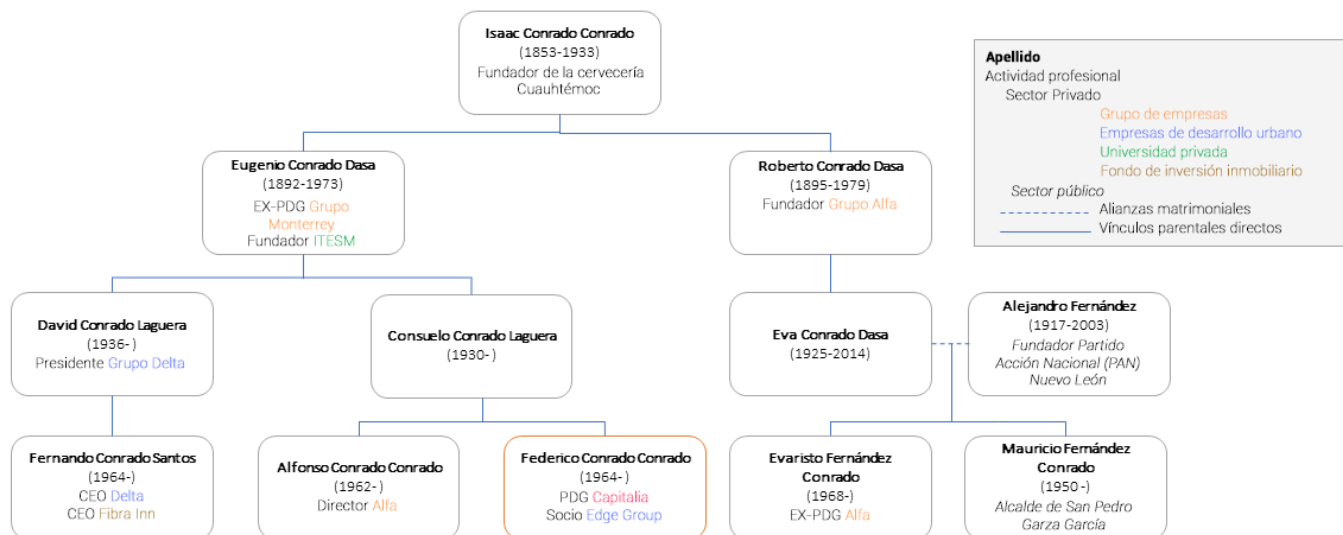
**Isaac Conrado Conrado**
(1853-1933)
Fundador de la cervecería Cuauhtémoc

**Apellido**
Actividad profesional
Sector Privado
Grupo de empresas
Empresas de desarrollo urbano
Universidad privada
Fondo de inversión inmobiliario
*Sector público*
Alianzas matrimoniales
Vínculos parentales directos

**Eugenio Conrado Dasa**
(1892-1973)
EX-PDG Grupo Monterrey
Fundador ITESM

**Roberto Conrado Dasa**
(1895-1979)
Fundador Grupo Alfa

**David Conrado Laguera**
(1936- )
Presidente Grupo Delta

**Consuelo Conrado Laguera**
(1930- )

**Eva Conrado Dasa**
(1925-2014)

**Alejandro Fernández**
(1917-2003)
*Fundador Partido Acción Nacional (PAN) Nuevo León*

**Fernando Conrado Santos**
(1964-)
CEO Delta
CEO Fibra Inn

**Alfonso Conrado Conrado**
(1962- )
Director Alfa

**Federico Conrado Conrado**
(1964- )
PDG Capitalia
Socio Edge Group

**Evaristo Fernández Conrado**
(1968-)
EX-PDG Alfa

**Mauricio Fernández Conrado**
(1950 -)
*Alcalde de San Pedro Garza García*